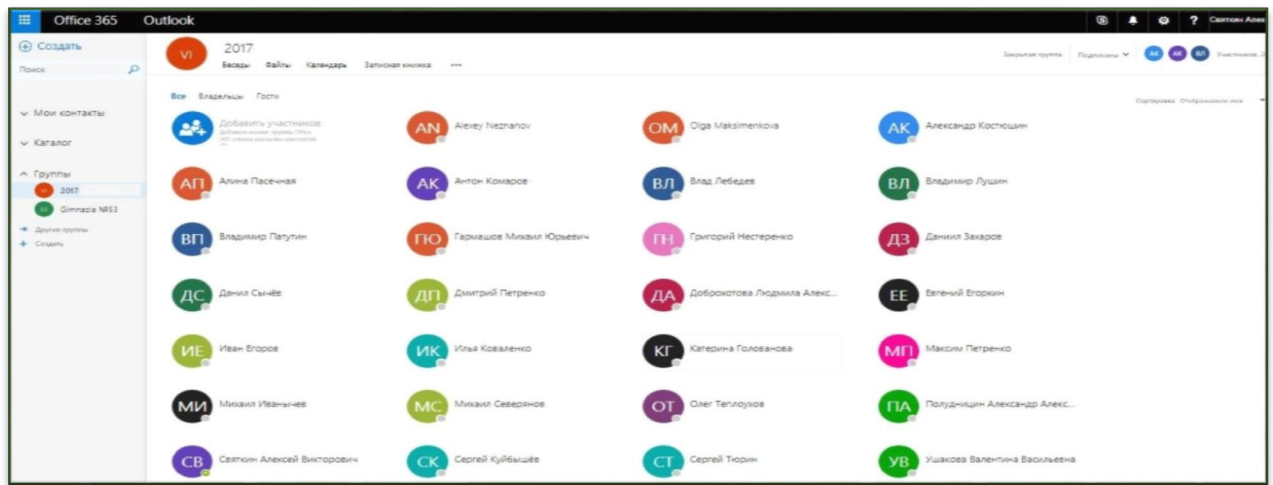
Office 365 Outlook

? Святкин Алек

Создать

Поиск

Мои контакты

Каталог

Группы

VI 2017

Gimnazia №53

Другие группы

Создать

VI 2017

Беседы Файлы Календарь Записная книжка •••

Закрытая группа Подписаны AK AK ВЛ Участников: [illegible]

Все Владельцы Гости

Сортировка: Отображаемое имя

Добавить участников
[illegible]

AN Alexey Neznanov

OM Olga Maksimenkova

AK Александр Костюшин

АП Алина Пасечная

АК Антон Комаров

ВЛ Влад Лебедев

ВЛ Владимир Лушин

ВП Владимир Патутин

ГЮ Гармашов Михаил Юрьевич

ГН Григорий Нестеренко

ДЗ Даниил Захаров

ДС Данил Сычёв

ДП Дмитрий Петренко

ДА Доброхотова Людмила Алекс...

ЕЕ Евгений Егоркин

ИЕ Иван Егоров

ИК Илья Коваленко

КГ Катерина Голованова

МП Максим Петренко

МИ Михаил Иванычев

МС Михаил Северянов

ОТ Олег Теплоухов

ПА Полудницин Александр Алекс...

СВ Святкин Алексей Викторович

СК Сергей Куйбышёв

СТ Сергей Тюрин

УВ Ушакова Валентина Васильевна